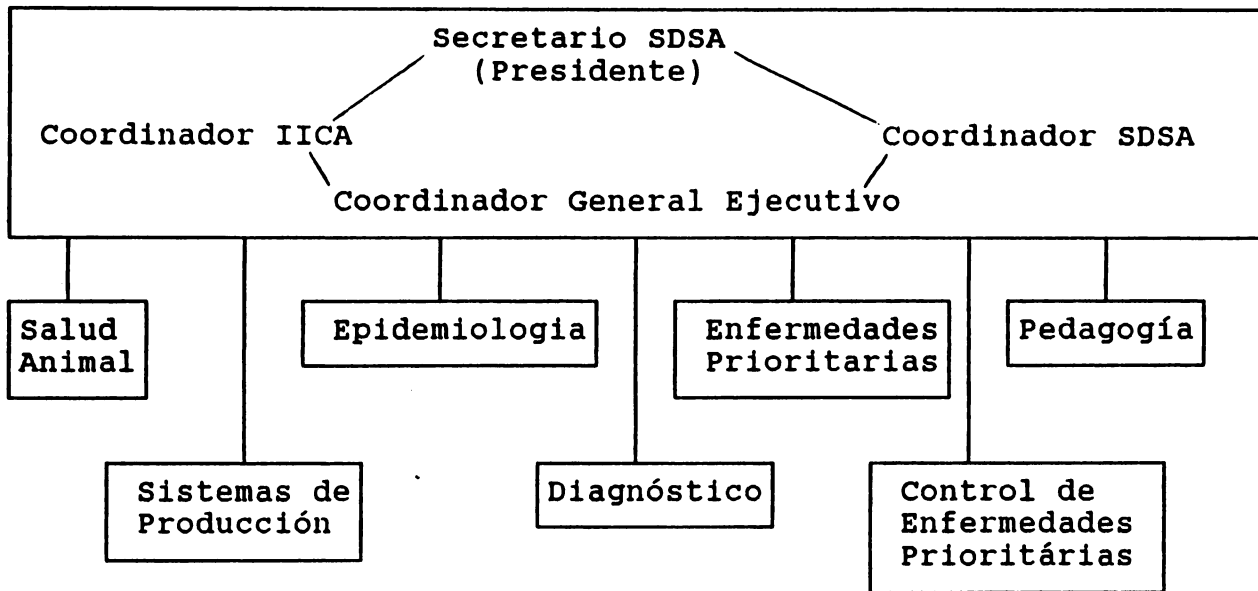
Secretario SDSA
(Presidente)

Coordinador IICA

Coordinador SDSA

Coordinador General Ejecutivo

Salud Animal

Epidemiologia

Enfermedades Prioritarias

Pedagogía

Sistemas de Producción

Diagnóstico

Control de Enfermedades Prioritárias